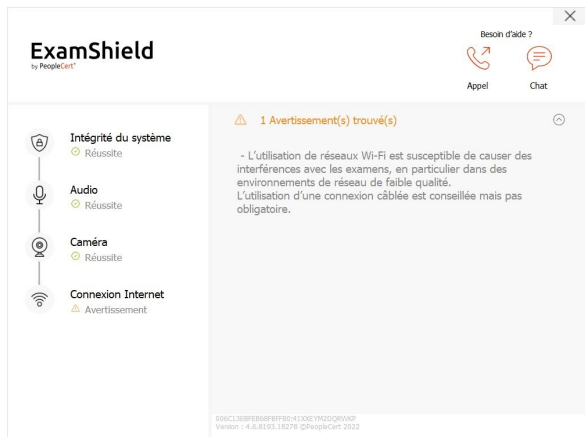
×

ExamShield
by PeopleCert

Besoin d'aide ?

Appel

Chat

Intégrité du système
Réussite

Audio
Réussite

Caméra
Réussite

Connexion Internet
Avertissement

1 Avertissement(s) trouvé(s)

- L'utilisation de réseaux Wi-Fi est susceptible de causer des interférences avec les examens, en particulier dans des environnements de réseau de faible qualité.
L'utilisation d'une connexion câblée est conseillée mais pas obligatoire.

006C13EBFEB6BFBFF80:413XEYM2DQRWXP
Version : 4.6.8193.18278 ©PeopleCert 2022